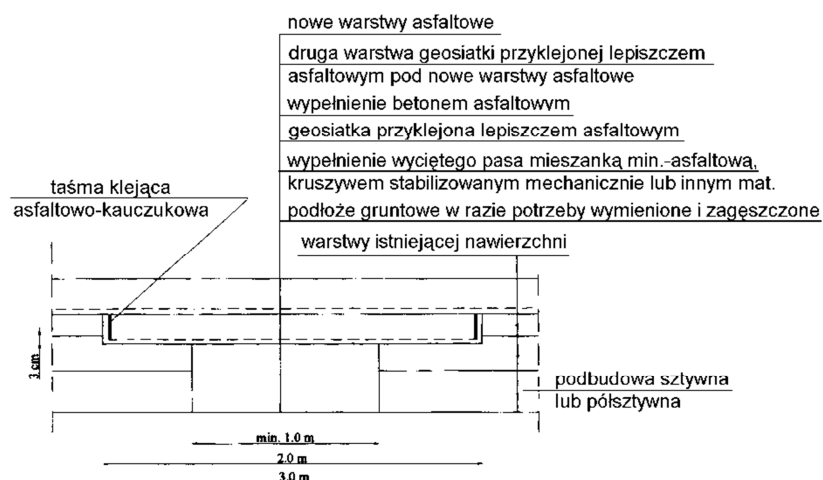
nowe warstwy asfaltowe
druga warstwa geosiatki przyklejonej lepiszczem asfaltowym pod nowe warstwy asfaltowe
wypełnienie betonem asfaltowym
geosiatka przyklejona lepiszczem asfaltowym
wypełnienie wyciętego pasa mieszanką min.-asfaltową, kruszywem stabilizowanym mechanicznie lub innym mat.
podłoże gruntowe w razie potrzeby wymienione i zagęszczone
taśma klejąca asfaltowo-kauczukowa
warstwy istniejącej nawierzchni
3 cm
podbudowa sztywna lub półsztywna
min. 1,0 m
2,0 m
3,0 m